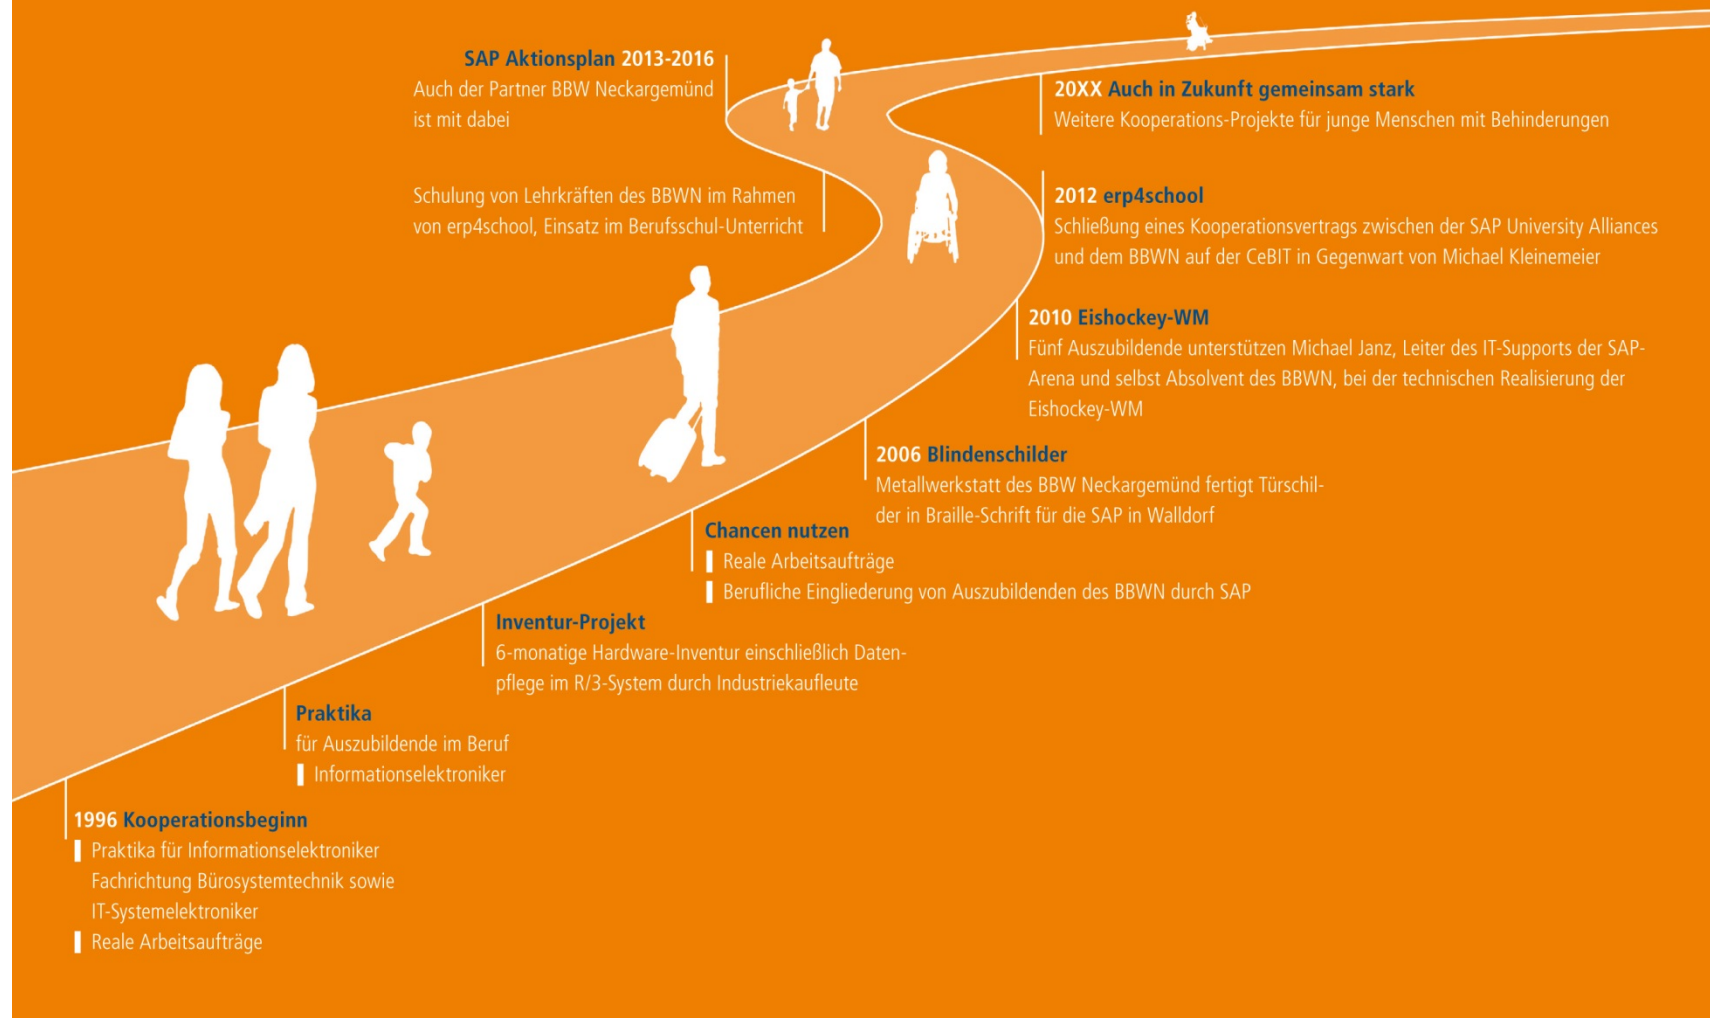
SAP Aktionsplan 2013-2016
Auch der Partner BBW Neckargemünd ist mit dabei

20XX Auch in Zukunft gemeinsam stark
Weitere Kooperations-Projekte für junge Menschen mit Behinderungen

Schulung von Lehrkräften des BBWN im Rahmen von erp4school, Einsatz im Berufsschul-Unterricht

2012 erp4school
Schließung eines Kooperationsvertrags zwischen der SAP University Alliances und dem BBWN auf der CeBIT in Gegenwart von Michael Kleinemeier

2010 Eishockey-WM
Fünf Auszubildende unterstützen Michael Janz, Leiter des IT-Supports der SAP-Arena und selbst Absolvent des BBWN, bei der technischen Realisierung der Eishockey-WM

2006 Blindenschilder
Metallwerkstatt des BBW Neckargemünd fertigt Türschilder in Braille-Schrift für die SAP in Walldorf

Chancen nutzen
▌Reale Arbeitsaufträge
▌Berufliche Eingliederung von Auszubildenden des BBWN durch SAP

Inventur-Projekt
6-monatige Hardware-Inventur einschließlich Datenpflege im R/3-System durch Industriekaufleute

Praktika
für Auszubildende im Beruf
▌Informationselektroniker

1996 Kooperationsbeginn
▌Praktika für Informationselektroniker Fachrichtung Bürosystemtechnik sowie IT-Systemelektroniker
▌Reale Arbeitsaufträge